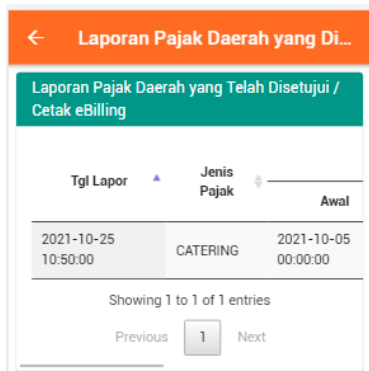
Laporan Pajak Daerah yang Di...

Laporan Pajak Daerah yang Telah Disetujui / Cetak eBilling

| Tgl Lapor | Jenis Pajak | Awal |
|---|---|---|
| 2021-10-25 10:50:00 | CATERING | 2021-10-05 00:00:00 |

Showing 1 to 1 of 1 entries

Previous 1 Next